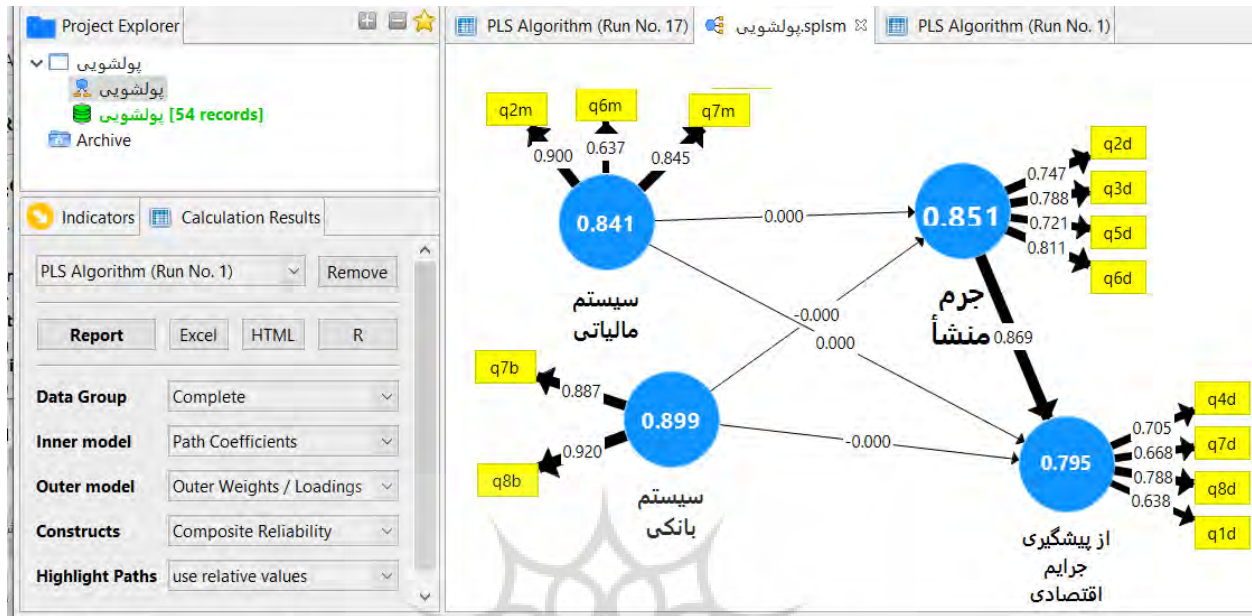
Project Explorer

پولشویی
پولشویی
پولشویی [54 records]
Archive

Indicators
Calculation Results

PLS Algorithm (Run No. 1)
Remove

Report
Excel
HTML
R

Data Group
Complete
Inner model
Path Coefficients
Outer model
Outer Weights / Loadings
Constructs
Composite Reliability
Highlight Paths
use relative values

PLS Algorithm (Run No. 17)
پولشویی.splsm
PLS Algorithm (Run No. 1)

q2m
q6m
q7m
0.900
0.637
0.845
0.841
سیستم مالیاتی
0.000
0.851
جرم منشأ
0.747
0.788
0.721
0.811
q2d
q3d
q5d
q6d
-0.000
0.000
0.869
q7b
q8b
0.887
0.920
0.899
سیستم بانکی
-0.000
0.795
از پیشگیری جرایم اقتصادی
0.705
0.668
0.788
0.638
q4d
q7d
q8d
q1d